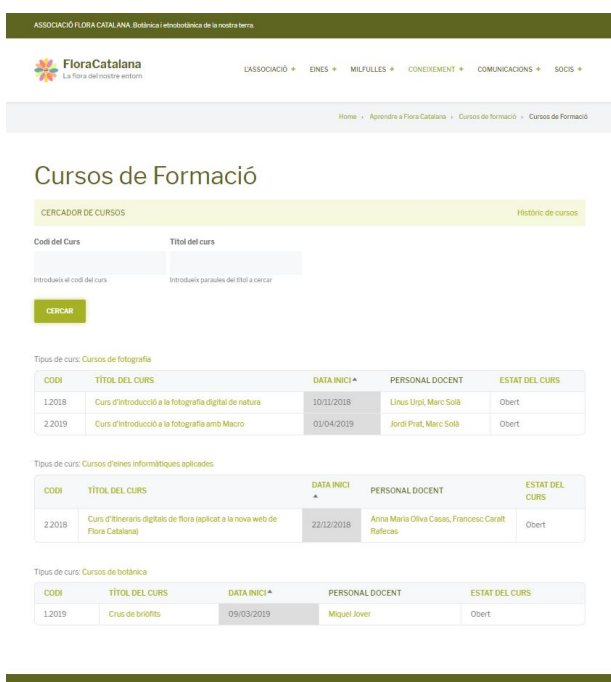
ASSOCIACIÓ FLORA CATALANA. Botànica i etnobotànica de la nostra terra.

FloraCatalana
La flora del nostre entorn

L'ASSOCIACIÓ + EINES + MILFULLES + CONEIXEMENT + COMUNICACIONS + SOCIS +

Home › Aprendre a Flora Catalana › Cursos de formació › Cursos de Formació

Cursos de Formació

CERCADOR DE CURSOS

Històric de cursos

Codi del Curs

Introdueix el codi del curs

Títol del curs

Introdueix paraules del títol a cercar

CERCAR

Tipus de curs: Cursos de fotografia

| CODI | TÍTOL DEL CURS | DATA INICI ▲ | PERSONAL DOCENT | ESTAT DEL CURS |
|---|---|---|---|---|
| 1.2018 | Curs d'introducció a la fotografia digital de natura | 10/11/2018 | Linus Urpí, Marc Solà | Obert |
| 2.2019 | Curs d'introducció a la fotografia amb Macro | 01/04/2019 | Jordi Prat, Marc Solà | Obert |

Tipus de curs: Cursos d'eines informàtiques aplicades

| CODI | TÍTOL DEL CURS | DATA INICI ▲ | PERSONAL DOCENT | ESTAT DEL CURS |
|---|---|---|---|---|
| 2.2018 | Curs d'Itineraris digitals de flora (aplicat a la nova web de Flora Catalana) | 22/12/2018 | Anna Maria Oliva Casas, Francesc Caralt Rafecas | Obert |

Tipus de curs: Cursos de botànica

| CODI | TÍTOL DEL CURS | DATA INICI ▲ | PERSONAL DOCENT | ESTAT DEL CURS |
|---|---|---|---|---|
| 1.2019 | Crus de briòfits | 09/03/2019 | Miquel Jover | Obert |